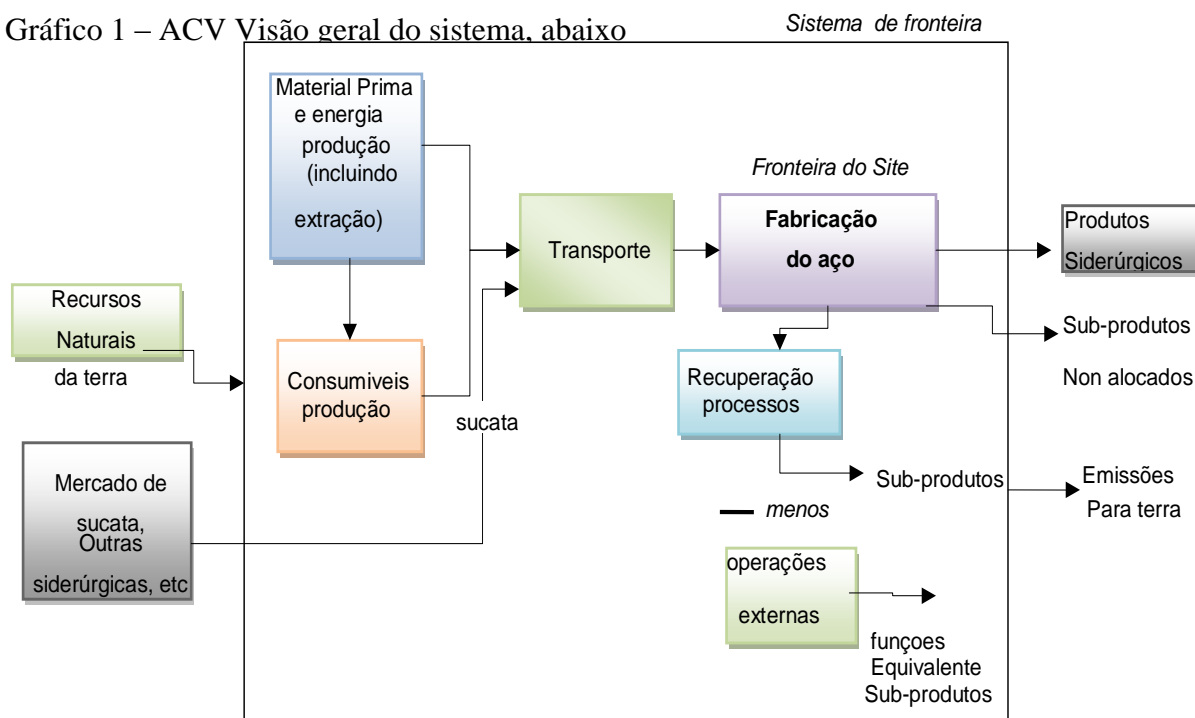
Gráfico 1 – ACV Visão geral do sistema, abaixo

Sistema de fronteira

Material Prima e energia produção (incluindo extração)

Fronteira do Site

Transporte

Fabricação do aço

Produtos Siderúrgicos

Recursos Naturais da terra

Consumiveis produção

Sub-produtos

Non alocados

Recuperação processos

sucata

Mercado de sucata, Outras siderúrgicas, etc

Sub-produtos

Emissões Para terra

menos

operações externas

funçoes Equivalente Sub-produtos